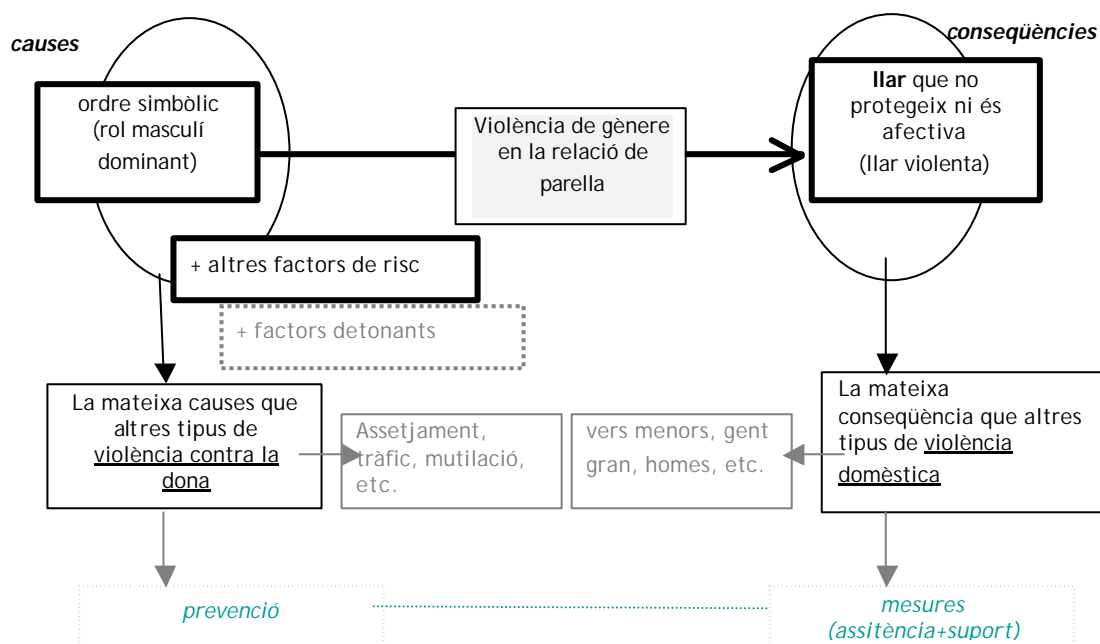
causes

consegüències

ordre simbòlic (rol masculí dominant)

Violència de gènere en la relació de parella

llar que no protegeix ni és afectiva (llar violenta)

+ altres factors de risc

+ factors detonants

La mateixa causes que altres tipus de violència contra la dona

Assetjament, tràfic, mutilació, etc.

vers menors, gent gran, homes, etc.

La mateixa conseqüència que altres tipus de violència domèstica

prevenció

mesures (assitència+suport)